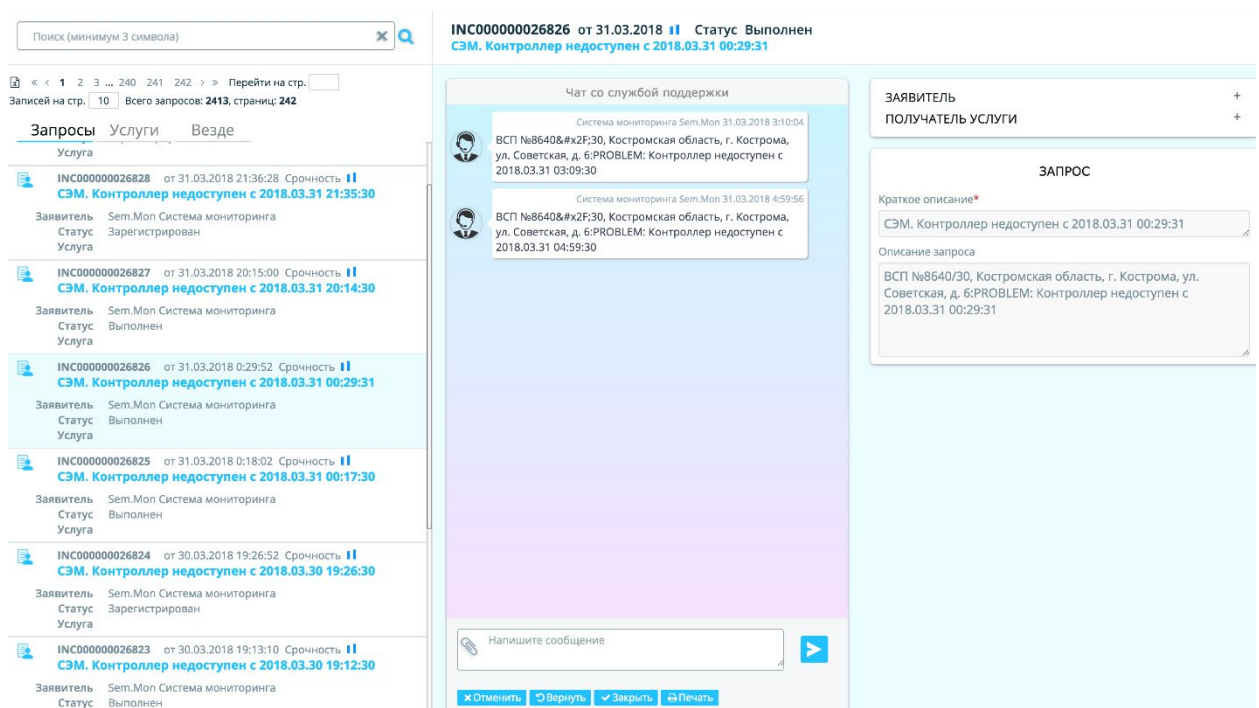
Поиск (минимум 3 символа)

« ‹ 1 2 3 ... 240 241 242 › » Перейти на стр.
Записей на стр. 10 Всего запросов: 2413, страниц: 242

Запросы Услуги Везде

Услуга

INC000000026828 от 31.03.2018 21:36:28 Срочность
СЭМ. Контроллер недоступен с 2018.03.31 21:35:30
Заявитель Sem.Mon Система мониторинга
Статус Зарегистрирован
Услуга

INC000000026827 от 31.03.2018 20:15:00 Срочность
СЭМ. Контроллер недоступен с 2018.03.31 20:14:30
Заявитель Sem.Mon Система мониторинга
Статус Выполнен
Услуга

INC000000026826 от 31.03.2018 0:29:52 Срочность
СЭМ. Контроллер недоступен с 2018.03.31 00:29:31
Заявитель Sem.Mon Система мониторинга
Статус Выполнен
Услуга

INC000000026825 от 31.03.2018 0:18:02 Срочность
СЭМ. Контроллер недоступен с 2018.03.31 00:17:30
Заявитель Sem.Mon Система мониторинга
Статус Выполнен
Услуга

INC000000026824 от 30.03.2018 19:26:52 Срочность
СЭМ. Контроллер недоступен с 2018.03.30 19:26:30
Заявитель Sem.Mon Система мониторинга
Статус Зарегистрирован
Услуга

INC000000026823 от 30.03.2018 19:13:10 Срочность
СЭМ. Контроллер недоступен с 2018.03.30 19:12:30
Заявитель Sem.Mon Система мониторинга
Статус Выполнен

INC000000026826 от 31.03.2018 Статус Выполнен
СЭМ. Контроллер недоступен с 2018.03.31 00:29:31

Чат со службой поддержки

Система мониторинга Sem.Mon 31.03.2018 3:10:04
ВСП №8640&#x2F;30, Костромская область, г. Кострома, ул. Советская, д. 6:PROBLEM: Контроллер недоступен с 2018.03.31 03:09:30

Система мониторинга Sem.Mon 31.03.2018 4:59:56
ВСП №8640&#x2F;30, Костромская область, г. Кострома, ул. Советская, д. 6:PROBLEM: Контроллер недоступен с 2018.03.31 04:59:30

Напишите сообщение

Отменить Вернуть Закрыть Печать

ЗАЯВИТЕЛЬ +
ПОЛУЧАТЕЛЬ УСЛУГИ +

ЗАПРОС
Краткое описание*
СЭМ. Контроллер недоступен с 2018.03.31 00:29:31
Описание запроса
ВСП №8640/30, Костромская область, г. Кострома, ул. Советская, д. 6:PROBLEM: Контроллер недоступен с 2018.03.31 00:29:31